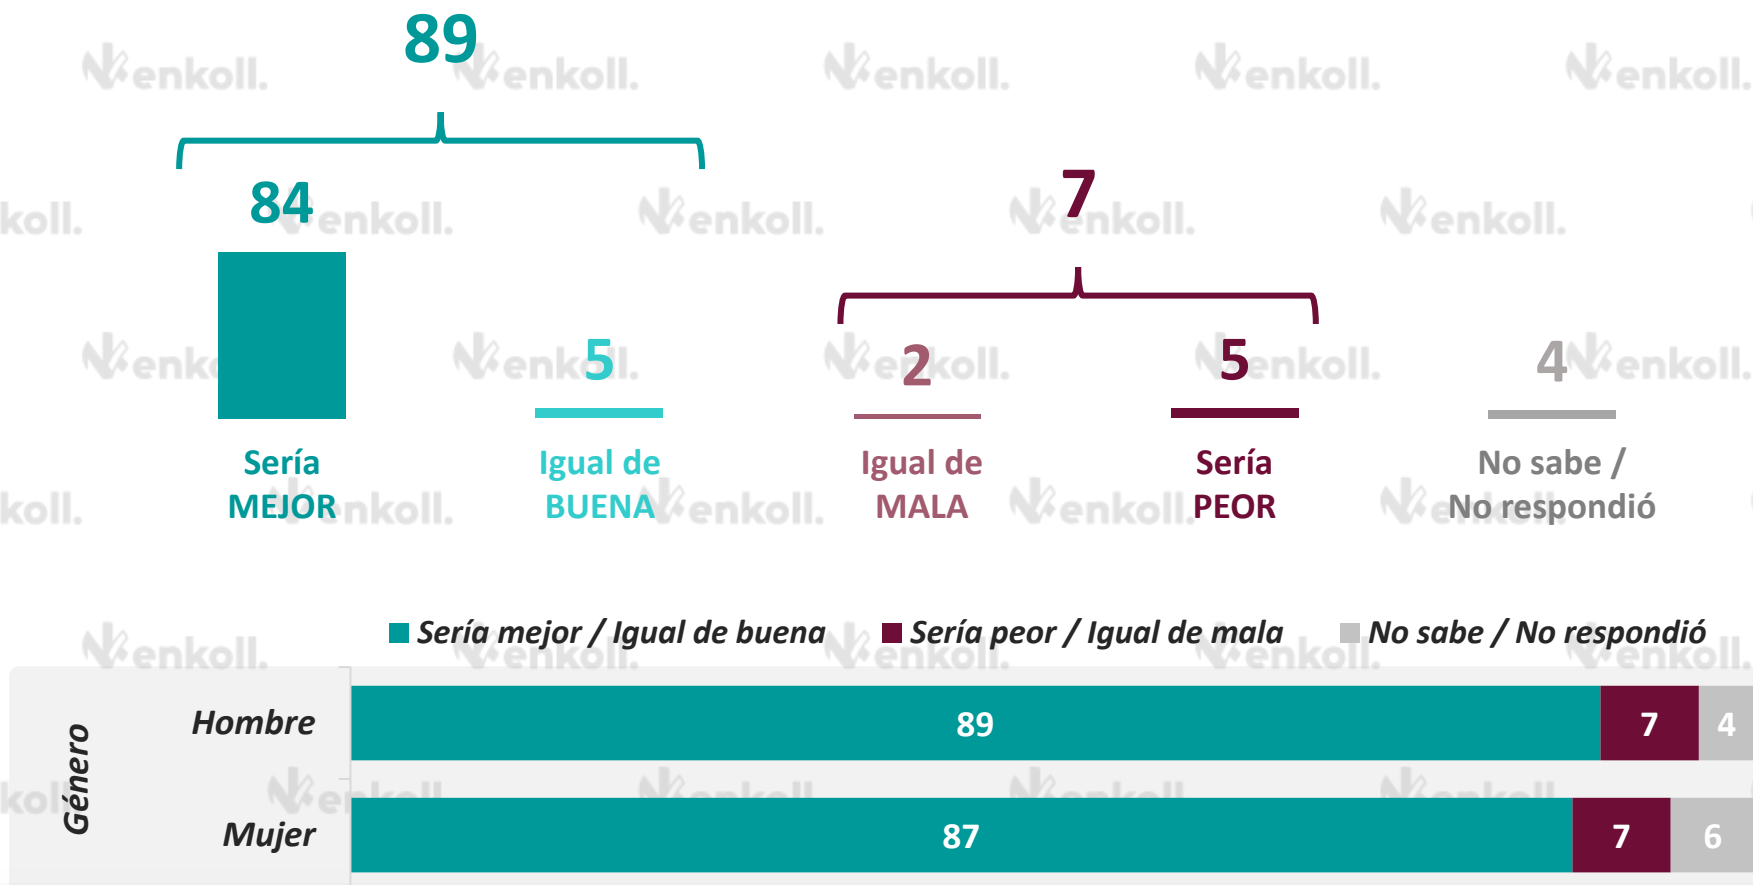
89

84

Sería MEJOR

5

Igual de BUENA

7

2

Igual de MALA

5

Sería PEOR

4

No sabe / No respondió

Sería mejor / Igual de buena   Sería peor / Igual de mala   No sabe / No respondió

| Género | | | | |
|---|---|---|---|---|
| | Hombre | 89 | 7 | 4 |
| | Mujer | 87 | 7 | 6 |

enkoll.